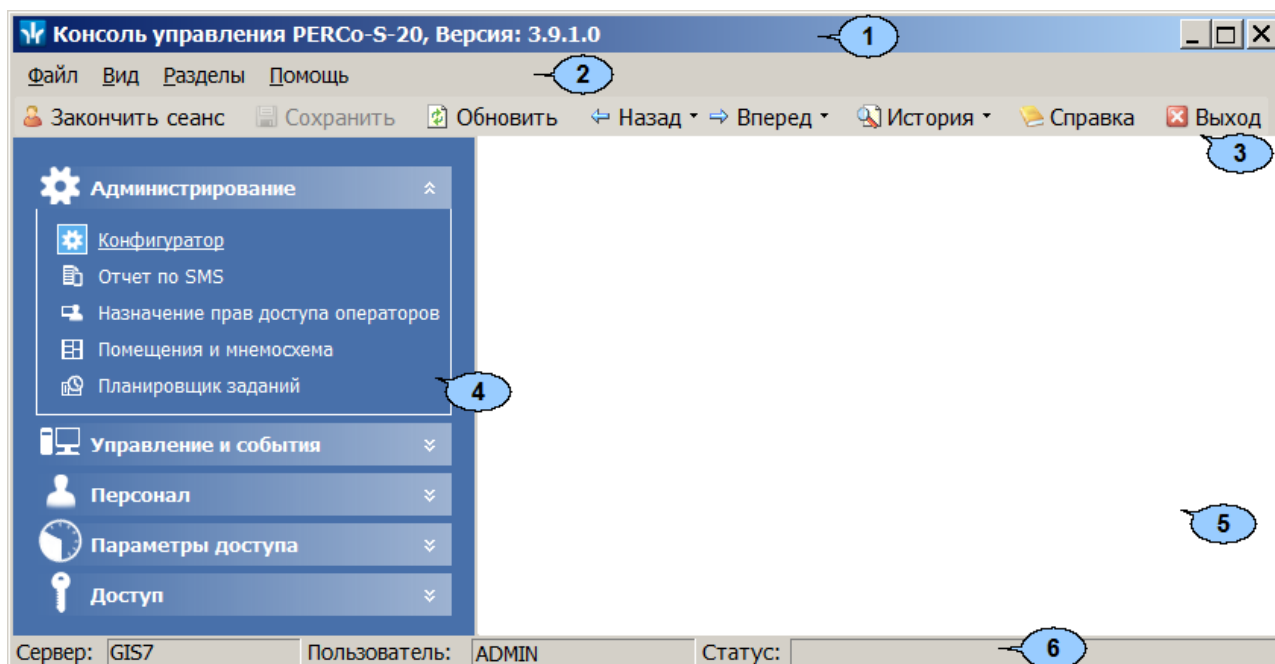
Консоль управления PERCo-S-20, Версия: 3.9.1.0

1

Файл Вид Разделы Помощь

2

Закончить сеанс Сохранить Обновить Назад Вперед История Справка Выход

3

Администрирование

Конфигуратор
Отчет по SMS
Назначение прав доступа операторов
Помещения и мнемосхема
Планировщик заданий

4

Управление и события

Персонал

Параметры доступа

Доступ

5

Сервер: GIS7 Пользователь: ADMIN Статус:

6